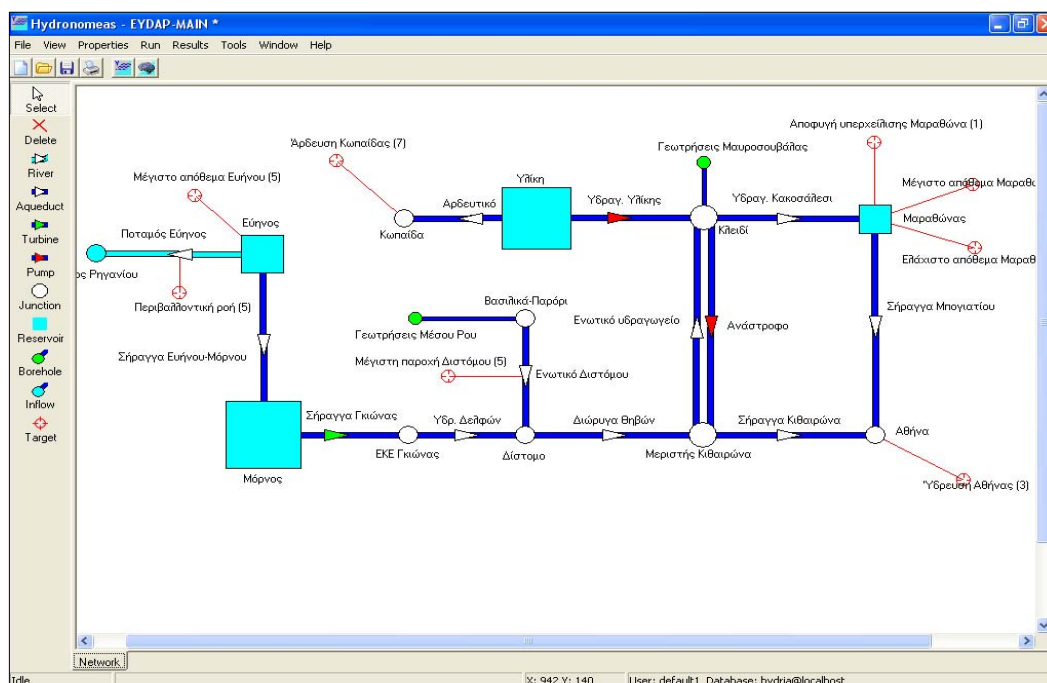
Hydronomeas - EYDAP-MAIN *

File View Properties Run Results Tools Window Help

Select
Delete
River
Aqueduct
Turbine
Pump
Junction
Reservoir
Borehole
Inflow
Target

Άρδευση Κωπαΐδας (7)
Γεωτρήσεις Μαυροσουβάλας
Αποφυγή υπερχείλισης Μαραθώνα (1)
Μέγιστο απόθεμα Ευήνου (5)
Υλίκη
Αρδευτικό
Υδραγ. Υλίκης
Υδραγ. Κακοσάλεσι
Μέγιστο απόθεμα Μαραθ
Μαραθώνας
Κωπαΐδα
Κλειδί
Ελάχιστο απόθεμα Μαραθ
Ποταμός Εύηνος
Εύηνος
ος Ρηγανίου
Περιβαλλοντική ροή (5)
Βασιλικά-Παρόρι
Σήραγγα Μπογιατίου
Γεωτρήσεις Μέσου Ρου
Ενωτικό υδραγωγείο
Ανάστροφο
Σήραγγα Ευήνου-Μόρνου
Μέγιστη παροχή Διστόμου (5)
Ενωτικό Διστόμου
Σήραγγα Γκιώνας
Υδρ. Δελφών
Διώρυγα Θηβών
Σήραγγα Κιθαιρώνα
Αθήνα
ΕΚΕ Γκιώνας
Δίστομο
Μεριστής Κιθαιρώνα
Μόρνος
Ύδρευση Αθήνας (3)

Network

Idle
X: 942 Y: 140
User: default1 Database: hydria@localhost